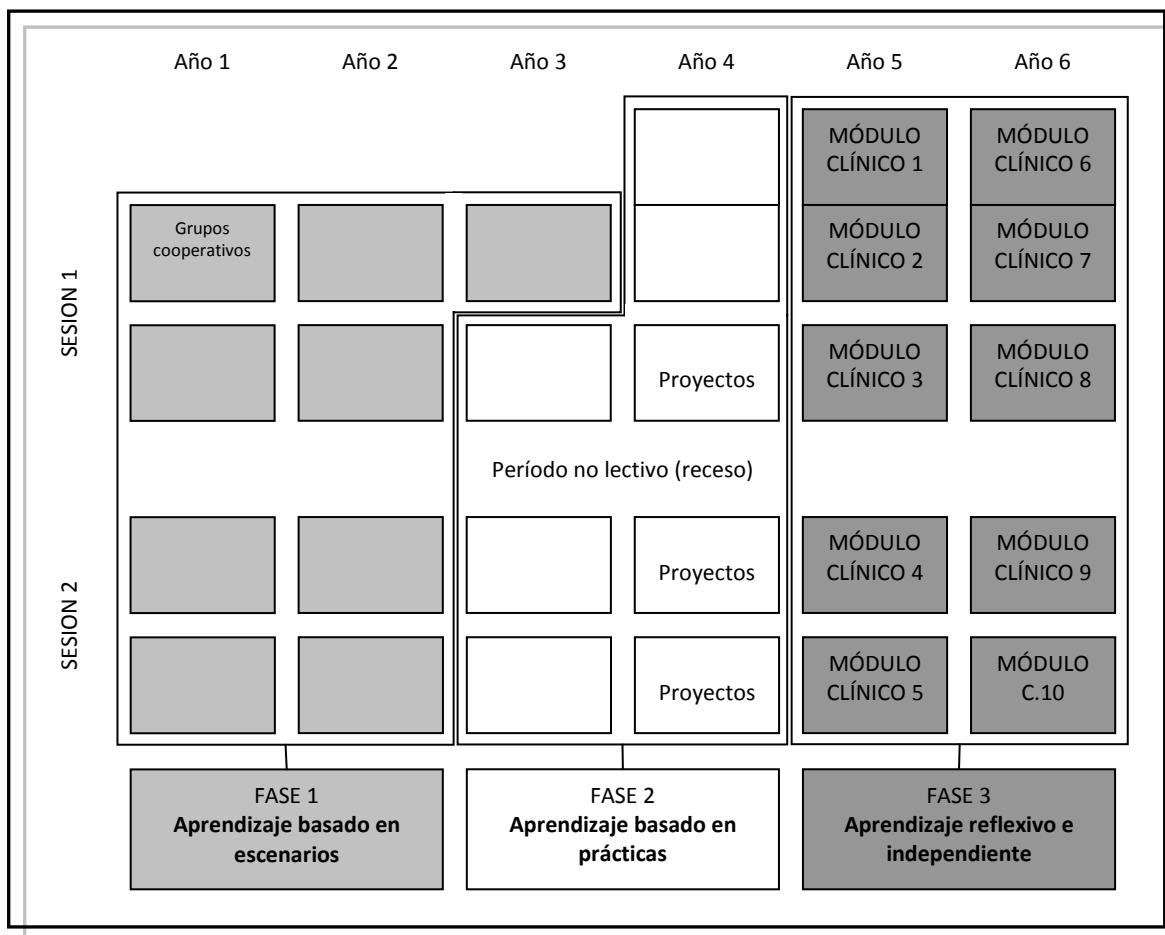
Año 1 Año 2 Año 3 Año 4 Año 5 Año 6

SESION 1

Grupos cooperativos

MÓDULO CLÍNICO 1

MÓDULO CLÍNICO 6

MÓDULO CLÍNICO 2

MÓDULO CLÍNICO 7

Proyectos

MÓDULO CLÍNICO 3

MÓDULO CLÍNICO 8

Período no lectivo (receso)

SESION 2

Proyectos

MÓDULO CLÍNICO 4

MÓDULO CLÍNICO 9

Proyectos

MÓDULO CLÍNICO 5

MÓDULO C.10

FASE 1
**Aprendizaje basado en escenarios**

FASE 2
**Aprendizaje basado en prácticas**

FASE 3
**Aprendizaje reflexivo e independiente**